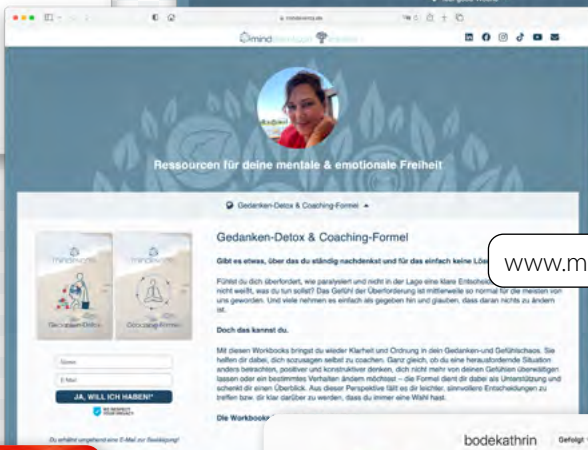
mindwerkstatt

Ressourcen für deine mentale & emotionale Freiheit

Gedanken-Detox & Coaching-Formel

mindwerkstatt
Gedanken-Detox

mindwerkstatt
Coaching-Formel

Gedanken-Detox & Coaching-Formel

Gibt es etwas, über das du ständig nachdenkst und für das einfach keine Lö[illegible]

www.m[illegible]

Fühlst du dich überfordert, wie paralysiert und nicht in der Lage eine klare Entscheid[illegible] nicht weißt, was du tun sollst? Das Gefühl der Überforderung ist mittlerweile so normal für die meisten von uns geworden. Und viele nehmen es einfach als gegeben hin und glauben, dass daran nichts zu ändern ist.

Doch das kannst du.

Mit diesen Workbooks bringst du wieder Klarheit und Ordnung in dein Gedanken-und Gefühlschaos. Sie helfen dir dabei, dich sozusagen selbst zu coachen. Ganz gleich, ob du eine herausfordernde Situation anders betrachten, positiver und konstruktiver denken, dich nicht mehr von deinen Gefühlen überwältigen lassen oder ein bestimmtes Verhalten ändern möchtest – die Formel dient dir dabei als Unterstützung und schenkt dir einen Überblick. Aus dieser Perspektive fällt es dir leichter, sinnvollere Entscheidungen zu treffen bzw. dir klar darüber zu werden, dass du immer eine Wahl hast.

Die Workbooks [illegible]

Name

E-Mail

JA, WILL ICH HABEN!*

WE RESPECT YOUR PRIVACY

Du erhältst umgehend eine E-Mail zur Bestätigung!

bodekathrin

Gefolgt